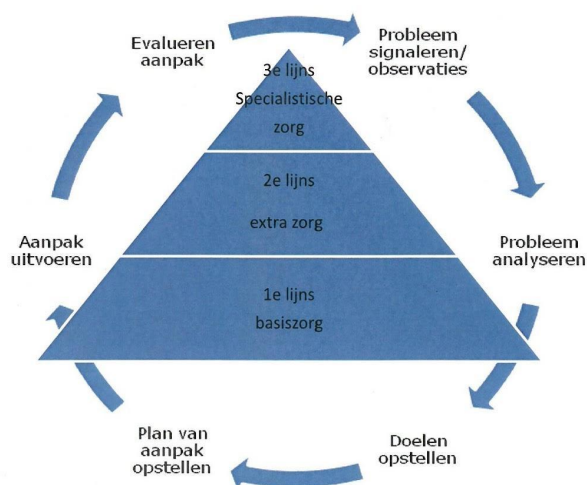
Evalueren aanpak

Probleem signaleren/ observaties

3e lijns Specialistische zorg

2e lijns extra zorg

1e lijns basiszorg

Aanpak uitvoeren

Probleem analyseren

Plan van aanpak opstellen

Doelen opstellen